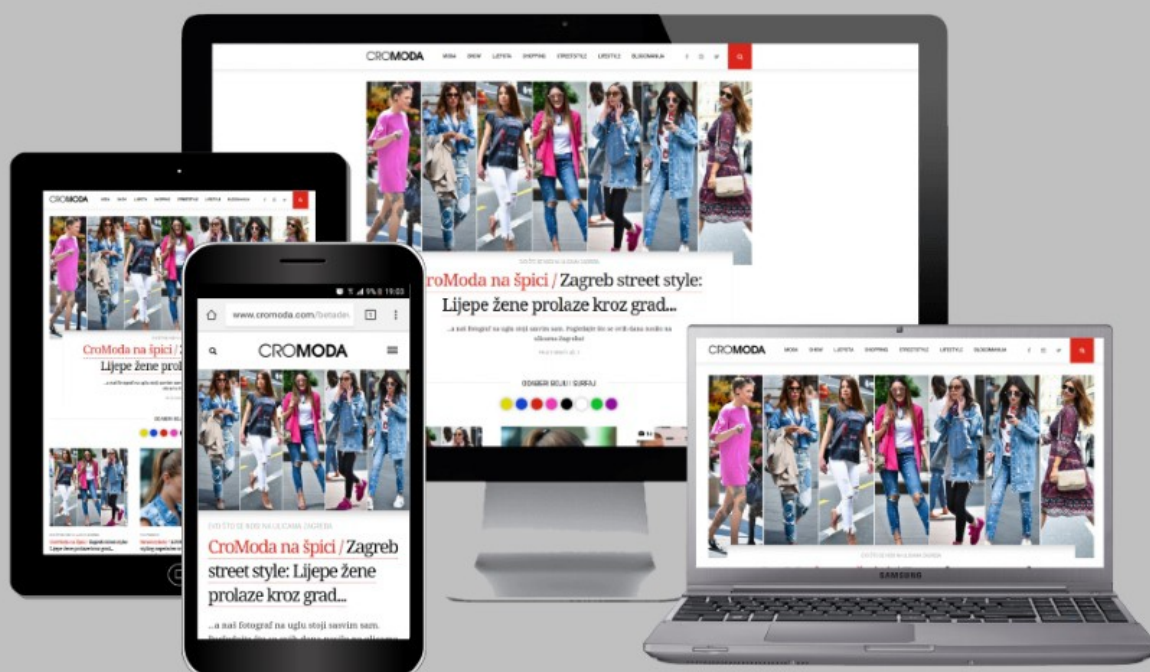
CROMODA MODA SHOW LJEPOTA SHOPPING STREETSTYLE LIFESTYLE OGLAŠAVANJA

CroModa na špici / Zagreb street style: Lijepe žene prolaze kroz grad...

...a naš fotograf na uglu stoji sasvim sam. Pogledajte što se vidi danas modno na ulicama Zagreba!

ODABERI BOJU I SURFAJ

CROMODA

CroModa na špici / Lijepe žene

www.cromoda.com/listaden

19:03

CROMODA

CroModa na špici / Zagreb street style: Lijepe žene prolaze kroz grad...

...a naš fotograf na uglu stoji sasvim sam.

CROMODA MODA SHOW LJEPOTA SHOPPING STREETSTYLE LIFESTYLE OGLAŠAVANJA

SAMSUNG